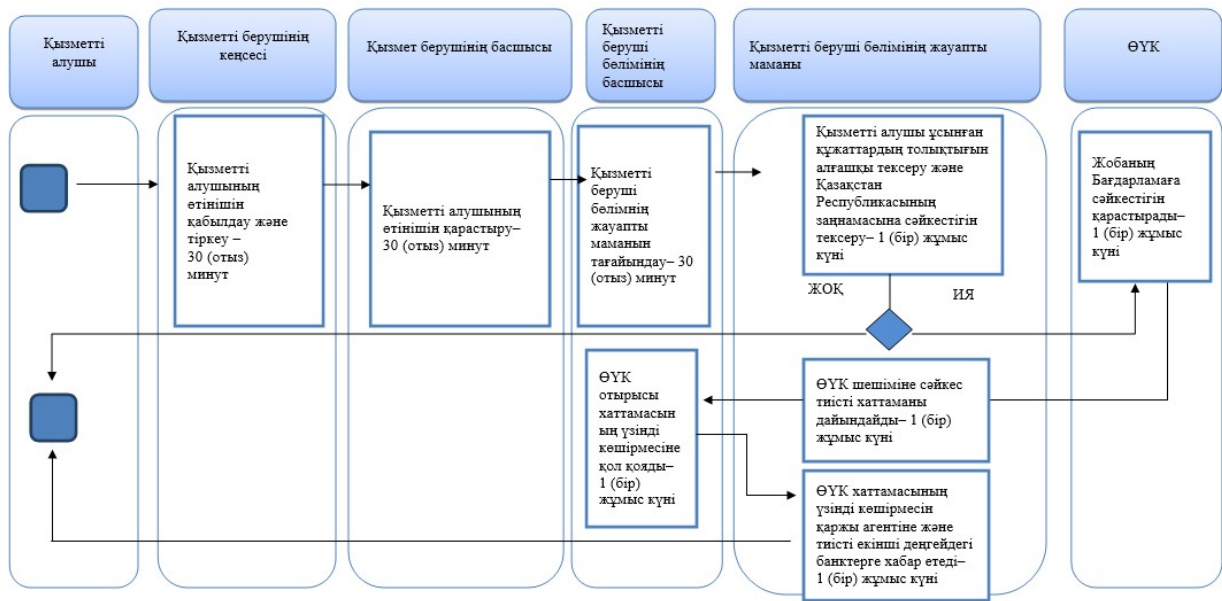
Қызметті алушы

Қызметті берушінің кеңсесі

Қызмет берушінің басшысы

Қызметті беруші бөлімінің басшысы

Қызметті беруші бөлімінің жауапты маманы

ӨҮК

Қызметті алушының өтінішін қабылдау және тіркеу – 30 (отыз) минут

Қызметті алушының өтінішін қарастыру– 30 (отыз) минут

Қызметті беруші бөлімнің жауапты маманын тағайындау– 30 (отыз) минут

Қызметті алушы ұсынған құжаттардың толықтығын алғашқы тексеру және Қазақстан Республикасының заңнамасына сәйкестігін тексеру– 1 (бір) жұмыс күні

Жобаның Бағдарламаға сәйкестігін қарастырады– 1 (бір) жұмыс күні

ЖОҚ

ИЯ

ӨҮК отырысы хаттамасының үзінді көшірмесіне қол қояды– 1 (бір) жұмыс күні

ӨҮК шешіміне сәйкес тиісті хаттаманы дайындайды– 1 (бір) жұмыс күні

ӨҮК хаттамасының үзінді көшірмесін қаржы агентіне және тиісті екінші деңгейдегі банктерге хабар етеді– 1 (бір) жұмыс күні